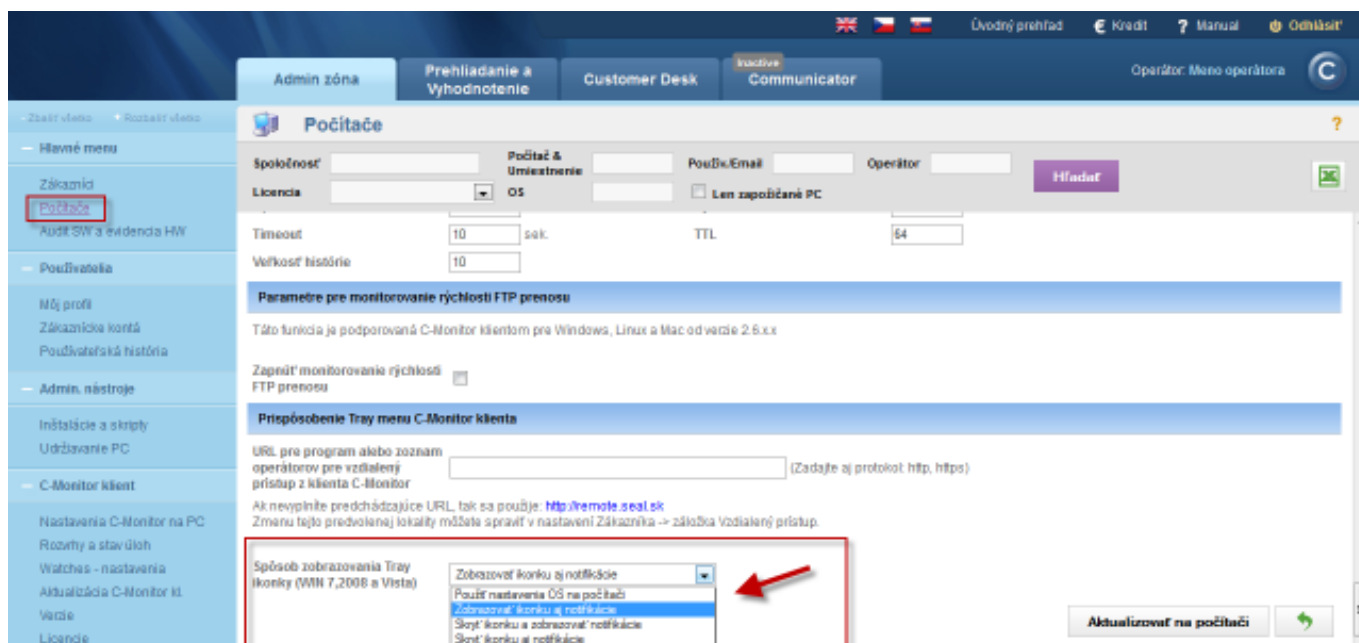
Úvodný prehľad € Kredit ? Manual Odhlásiť

Admin zóna
Prehliadanie a Vyhodnotenie
Customer Desk
Inactive
Communicator
Operátor: Meno operátora

- Zbaliť všetko + Rozbaliť všetko

Hlavné menu
Zákazníci
Počítače
Audit SW a evidencia HW

Používatelia
Môj profil
Zákaznícke kontá
Používateľská história

Admin. nástroje
Inštalácie a skripty
Udržiavanie PC

C-Monitor klient
Nastavenia C-Monitor na PC
Rozvrhy a stav úloh
Watches - nastavenia
Aktualizácia C-Monitor kl.
Verzie
Licencie

Počítače

Spoločnosť
Počítač & Umiestnenie
Použív./Email
Operátor
Hľadať
Licencia
OS
Len zapožičané PC

Timeout 10 sek.
TTL 64
Veľkosť histórie 10

Parametre pre monitorovanie rýchlosti FTP prenosu

Táto funkcia je podporovaná C-Monitor klientom pre Windows, Linux a Mac od verzie 2.6.x.x

Zapnúť monitorovanie rýchlosti FTP prenosu

Prispôsobenie Tray menu C-Monitor klienta

URL pre program alebo zoznam operátorov pre vzdialený prístup z klienta C-Monitor
(Zadajte aj protokol: http, https)

Ak nevyplníte predchádzajúce URL, tak sa použije: http://remote.seal.sk
Zmenu tejto predvolenej lokality môžete spraviť v nastavení Zákazníka -> záložka Vzdialený prístup.

Spôsob zobrazovania Tray ikonky (WIN 7,2008 a Vista)
Zobrazovať ikonku aj notifikácie
Použiť nastavenia OS na počítači
Zobrazovať ikonku aj notifikácie
Skryť ikonku a zobrazovať notifikácie
Skryť ikonku aj notifikácie

Aktualizovať na počítači